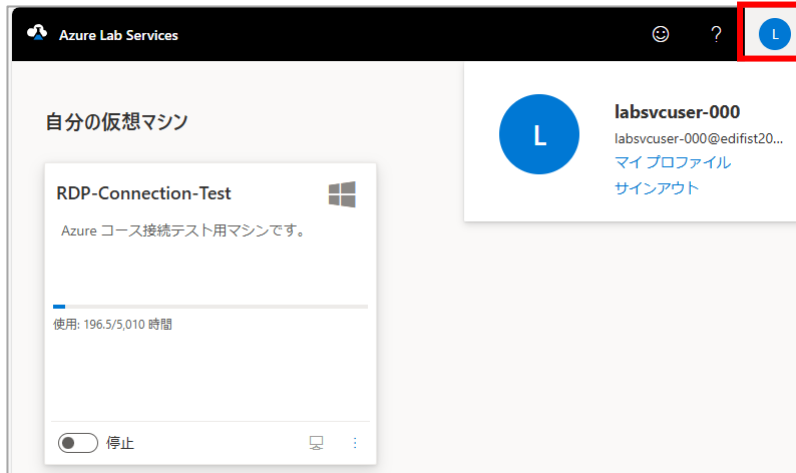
Azure Lab Services

?

L

自分の仮想マシン

RDP-Connection-Test

Azure コース接続テスト用マシンです。

使用: 196.5/5,010 時間

停止

L

labsvcuser-000

labsvcuser-000@edifist20...

マイ プロファイル

サインアウト